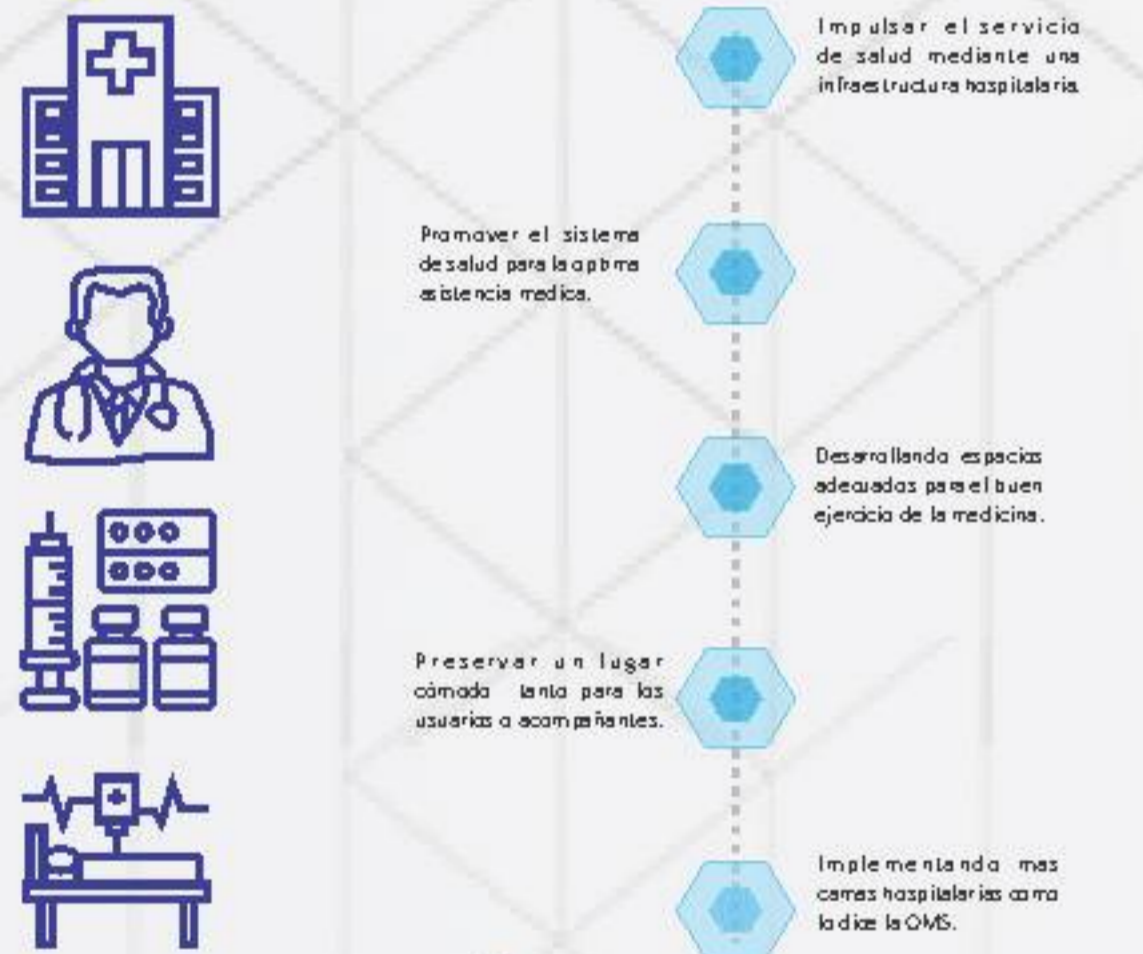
Impulsar el servicio de salud mediante una infraestructura hospitalaria.

Promover el sistema de salud para la optima asistencia medica.

Desarrollando espacios adecuados para el buen ejercicio de la medicina.

Preservar un lugar cómodo tanto para los usuarios o acompañantes.

Implementando mas camas hospitalarias como lo dice la OMS.